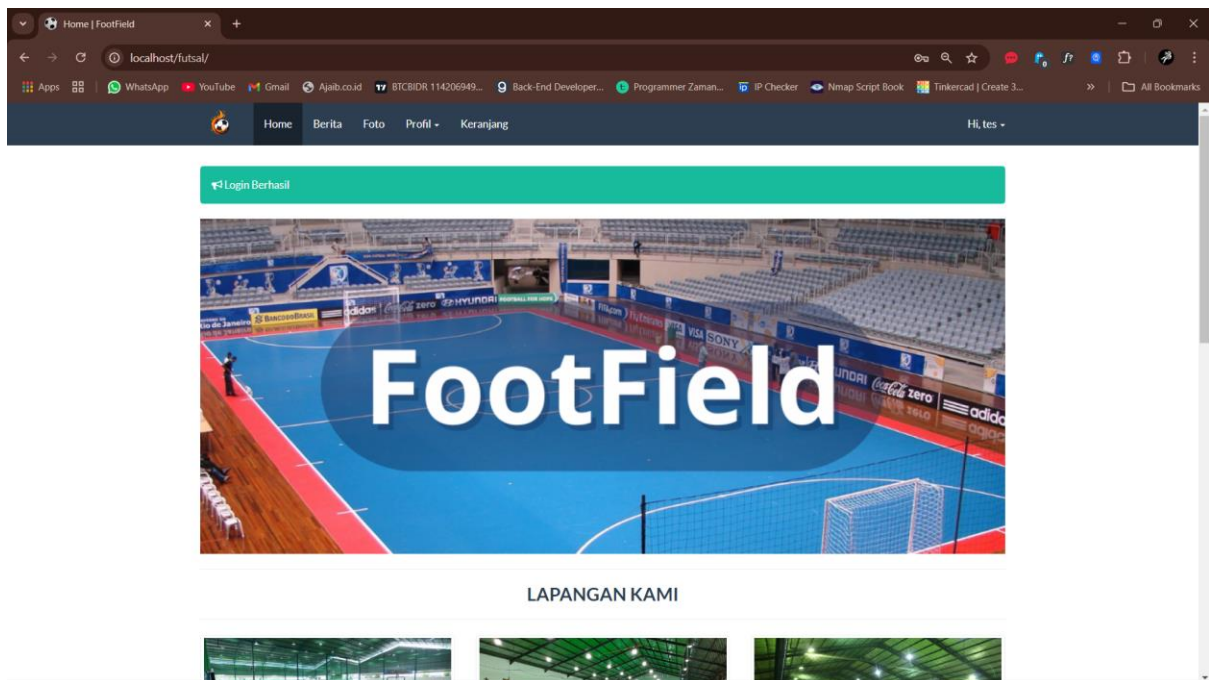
Home | FootField

localhost/futsal/

Apps WhatsApp YouTube Gmail Ajaib.co.id BTCBIDR 114206949... Back-End Developer... Programmer Zaman... IP Checker Nmap Script Book Tinkercad | Create 3... » All Bookmarks

Home Berita Foto Profil Keranjang Hi, tes

Login Berhasil

FootField

LAPANGAN KAMI